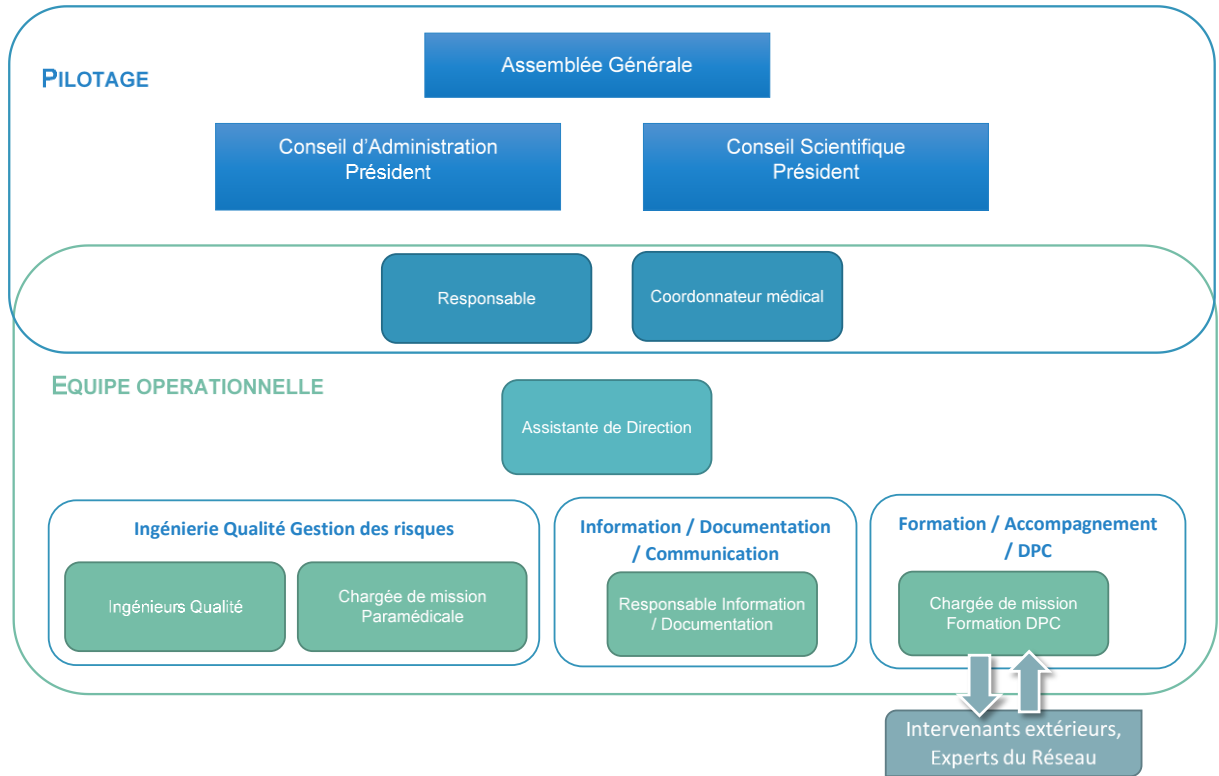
PILOTAGE

Assemblée Générale

Conseil d'Administration
Président

Conseil Scientifique
Président

Responsable

Coordonnateur médical

EQUIPE OPERATIONNELLE

Assistante de Direction

Ingénierie Qualité Gestion des risques

Ingénieurs Qualité

Chargée de mission Paramédicale

Information / Documentation / Communication

Responsable Information / Documentation

Formation / Accompagnement / DPC

Chargée de mission Formation DPC

Intervenants extérieurs, Experts du Réseau